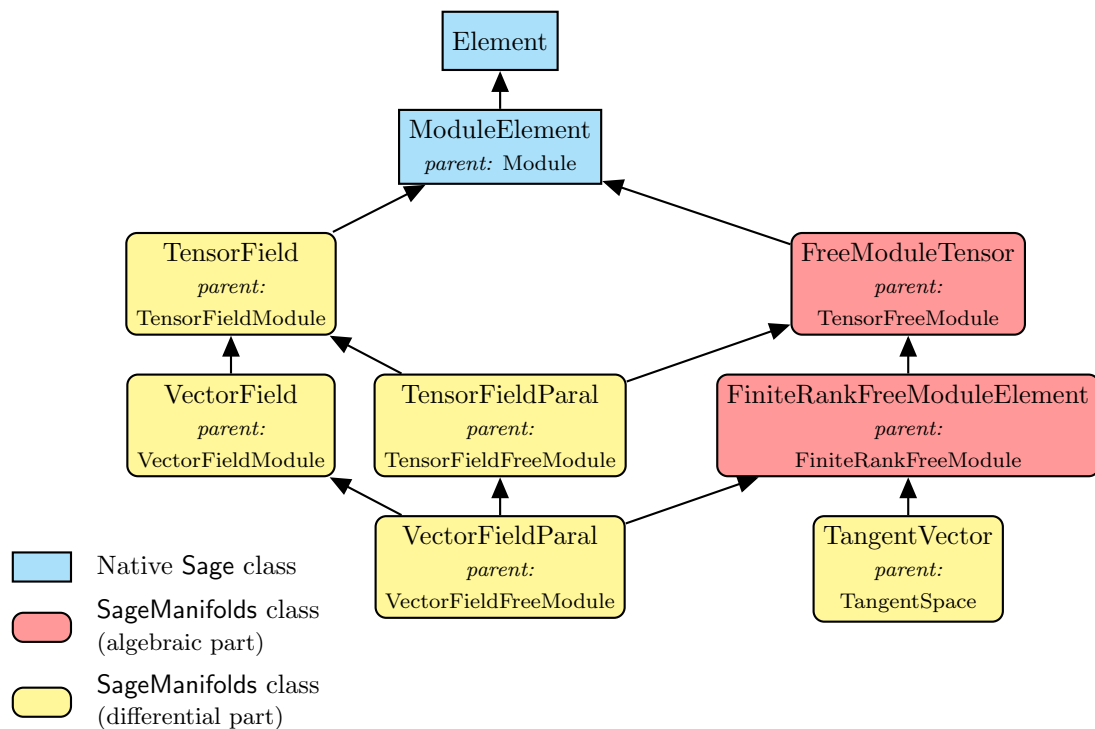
Element

ModuleElement
*parent:* Module

TensorField
*parent:*
TensorFieldModule

FreeModuleTensor
*parent:*
TensorFreeModule

VectorField
*parent:*
VectorFieldModule

TensorFieldParal
*parent:*
TensorFieldFreeModule

FiniteRankFreeModuleElement
*parent:*
FiniteRankFreeModule

VectorFieldParal
*parent:*
VectorFieldFreeModule

TangentVector
*parent:*
TangentSpace

Native Sage class

SageManifolds class
(algebraic part)

SageManifolds class
(differential part)